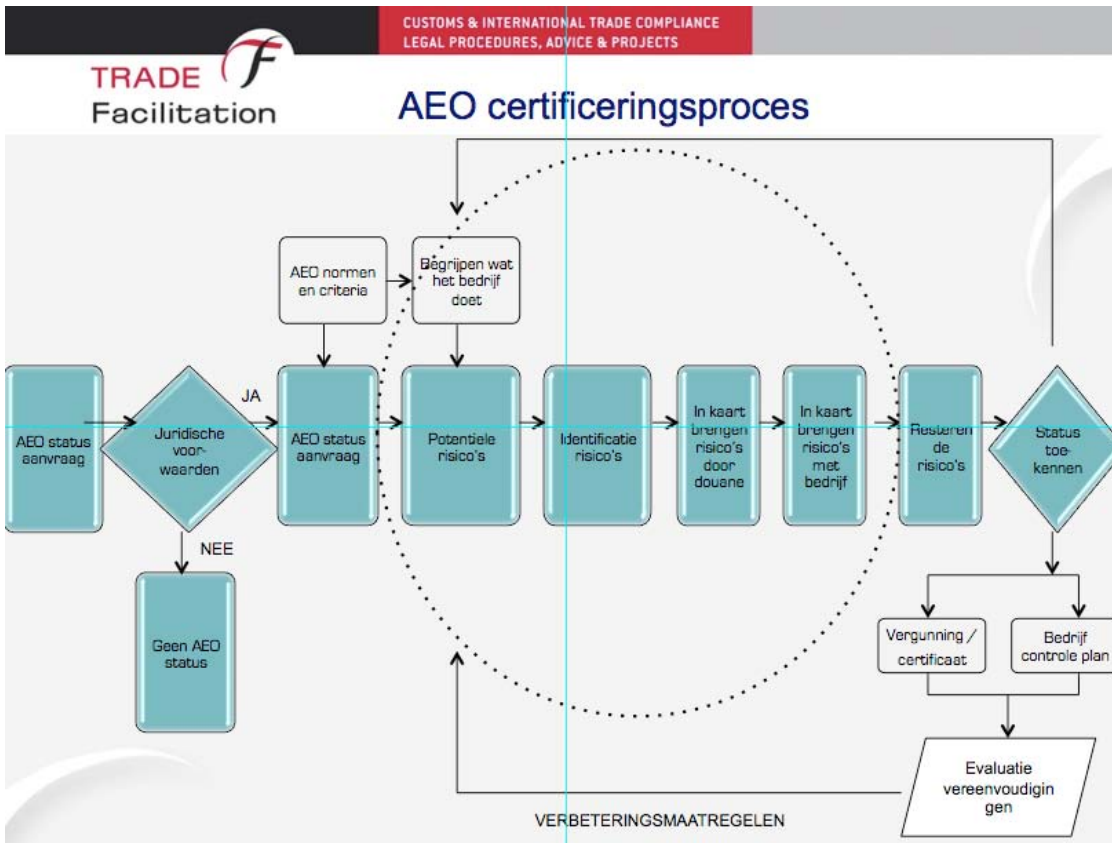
CUSTOMS & INTERNATIONAL TRADE COMPLIANCE
LEGAL PROCEDURES, ADVICE & PROJECTS

TRADE F Facilitation

AEO certificeringsproces

AEO normen en criteria

Begrijpen wat het bedrijf doet

AEO status aanvraag

Juridische voorwaarden

JA

AEO status aanvraag

Potentiele risico's

Identificatie risico's

In kaart brengen risico's door douane

In kaart brengen risico's met bedrijf

Resteren de risico's

Status toekennen

NEE

Geen AEO status

Vergunning / certificaat

Bedrijf controle plan

Evaluatie vereenvoudigingen

VERBETERINGSMAATREGELEN